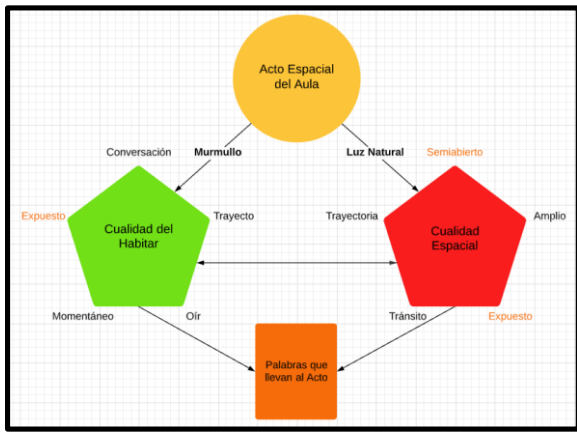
Acto Espacial del Aula

Murmullo

Luz Natural

Conversación

Semiabierto

Expuesto

Cualidad del Habitar

Trayecto

Trayectoria

Cualidad Espacial

Amplio

Momentáneo

Oír

Tránsito

Expuesto

Palabras que llevan al Acto